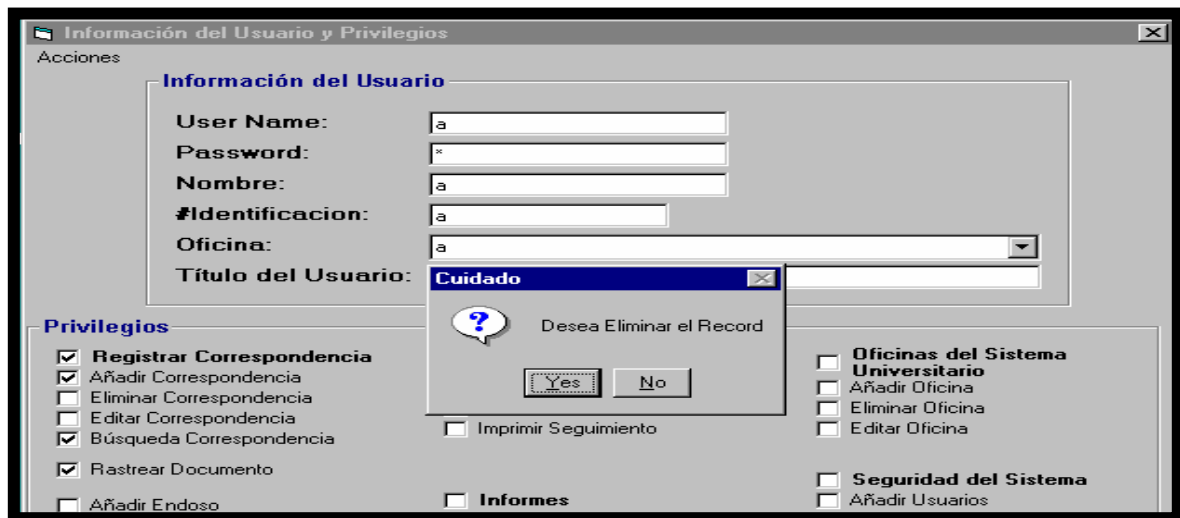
Información del Usuario y Privilegios

Acciones

Información del Usuario

User Name: a
Password: *
Nombre: a
#Identificacion: a
Oficina: a
Título del Usuario:

Cuidado

?

Desea Eliminar el Record

Yes No

Privilegios

Registrar Correspondencia
Añadir Correspondencia
Eliminar Correspondencia
Editar Correspondencia
Búsqueda Correspondencia

Rastrear Documento

Añadir Endoso

Imprimir Seguimiento

Informes

Oficinas del Sistema Universitario
Añadir Oficina
Eliminar Oficina
Editar Oficina

Seguridad del Sistema
Añadir Usuarios